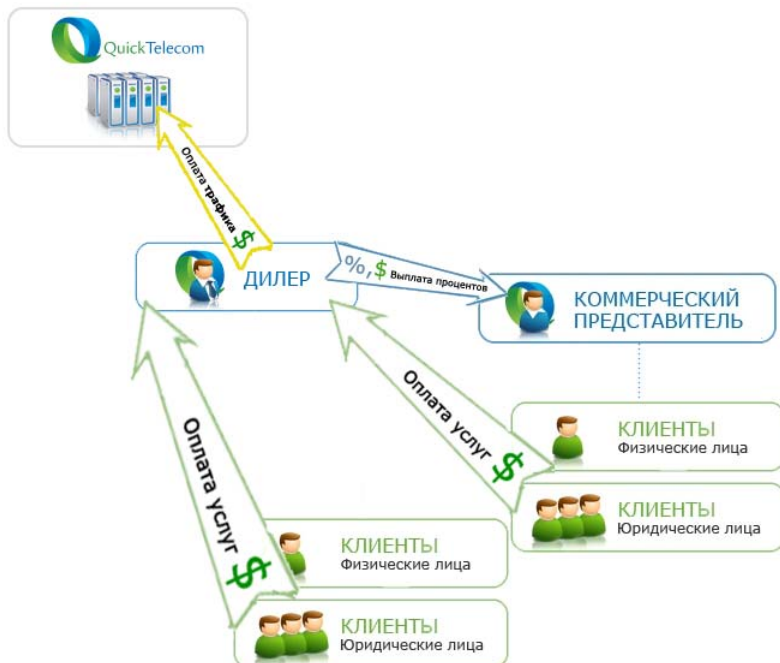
QuickTelecom

Оплата трафика $

ДИЛЕР

%,$ Выплата процентов

КОММЕРЧЕСКИЙ ПРЕДСТАВИТЕЛЬ

Оплата услуг $

КЛИЕНТЫ
Физические лица

КЛИЕНТЫ
Юридические лица

Оплата услуг $

КЛИЕНТЫ
Физические лица

КЛИЕНТЫ
Юридические лица